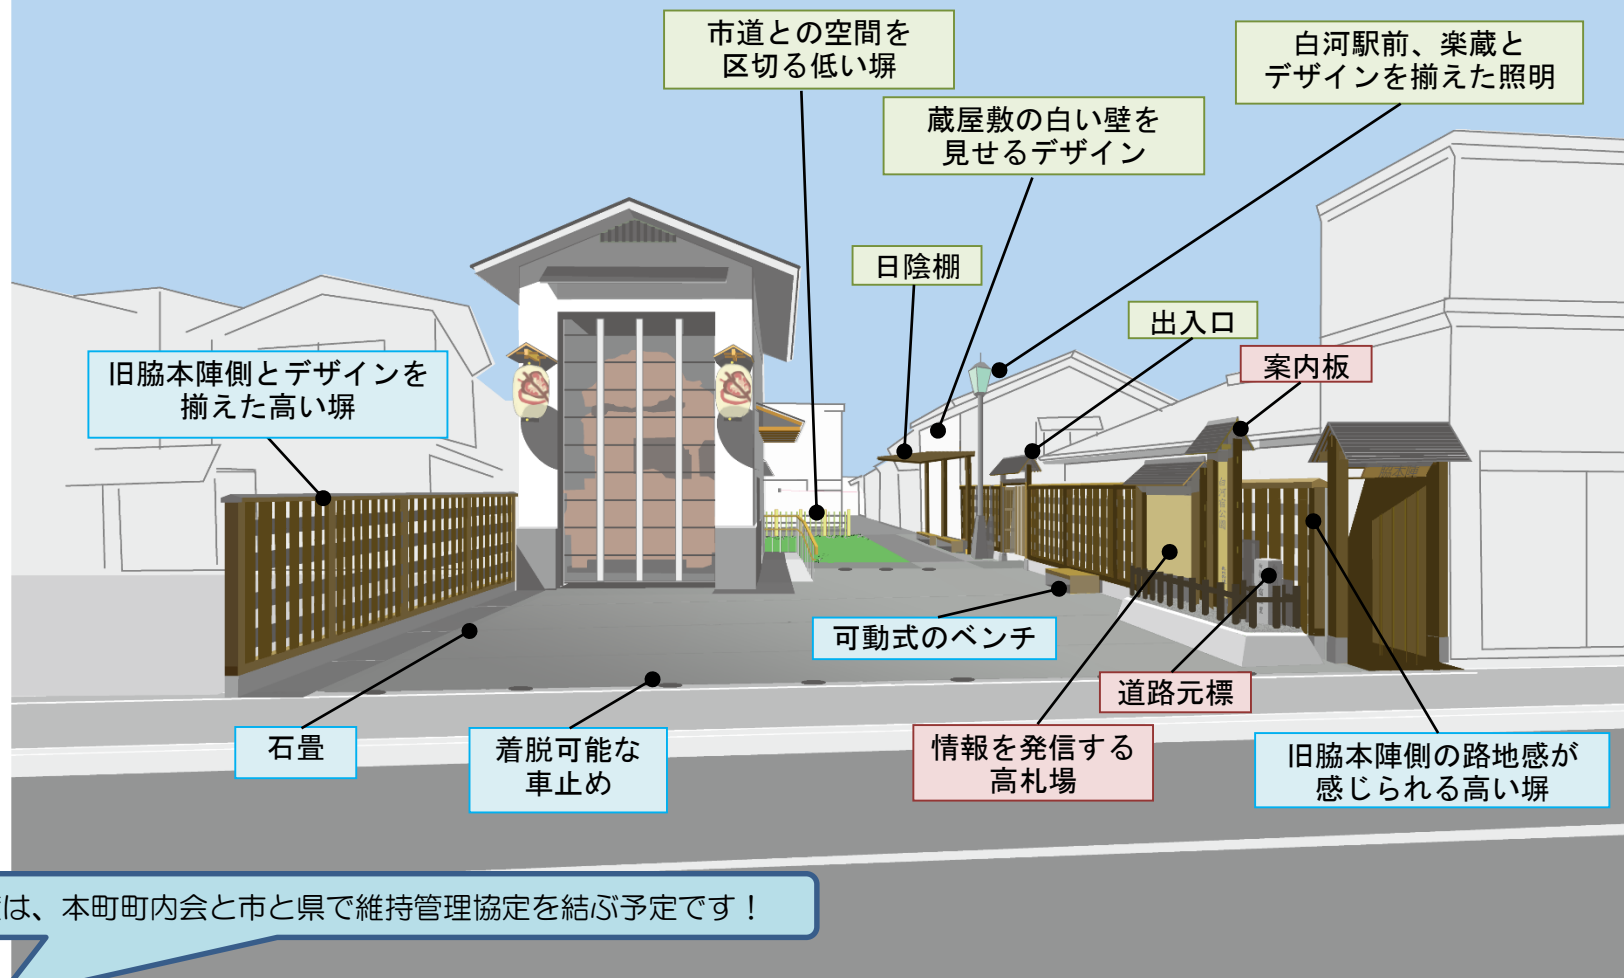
市道との空間を区切る低い塀

白河駅前、楽蔵とデザインを揃えた照明

蔵屋敷の白い壁を見せるデザイン

日陰棚

出入口

案内板

旧脇本陣側とデザインを揃えた高い塀

可動式のベンチ

道路元標

石畳

着脱可能な車止め

情報を発信する高札場

旧脇本陣側の路地感が感じられる高い塀

は、本町町内会と市と県で維持管理協定を結ぶ予定です！